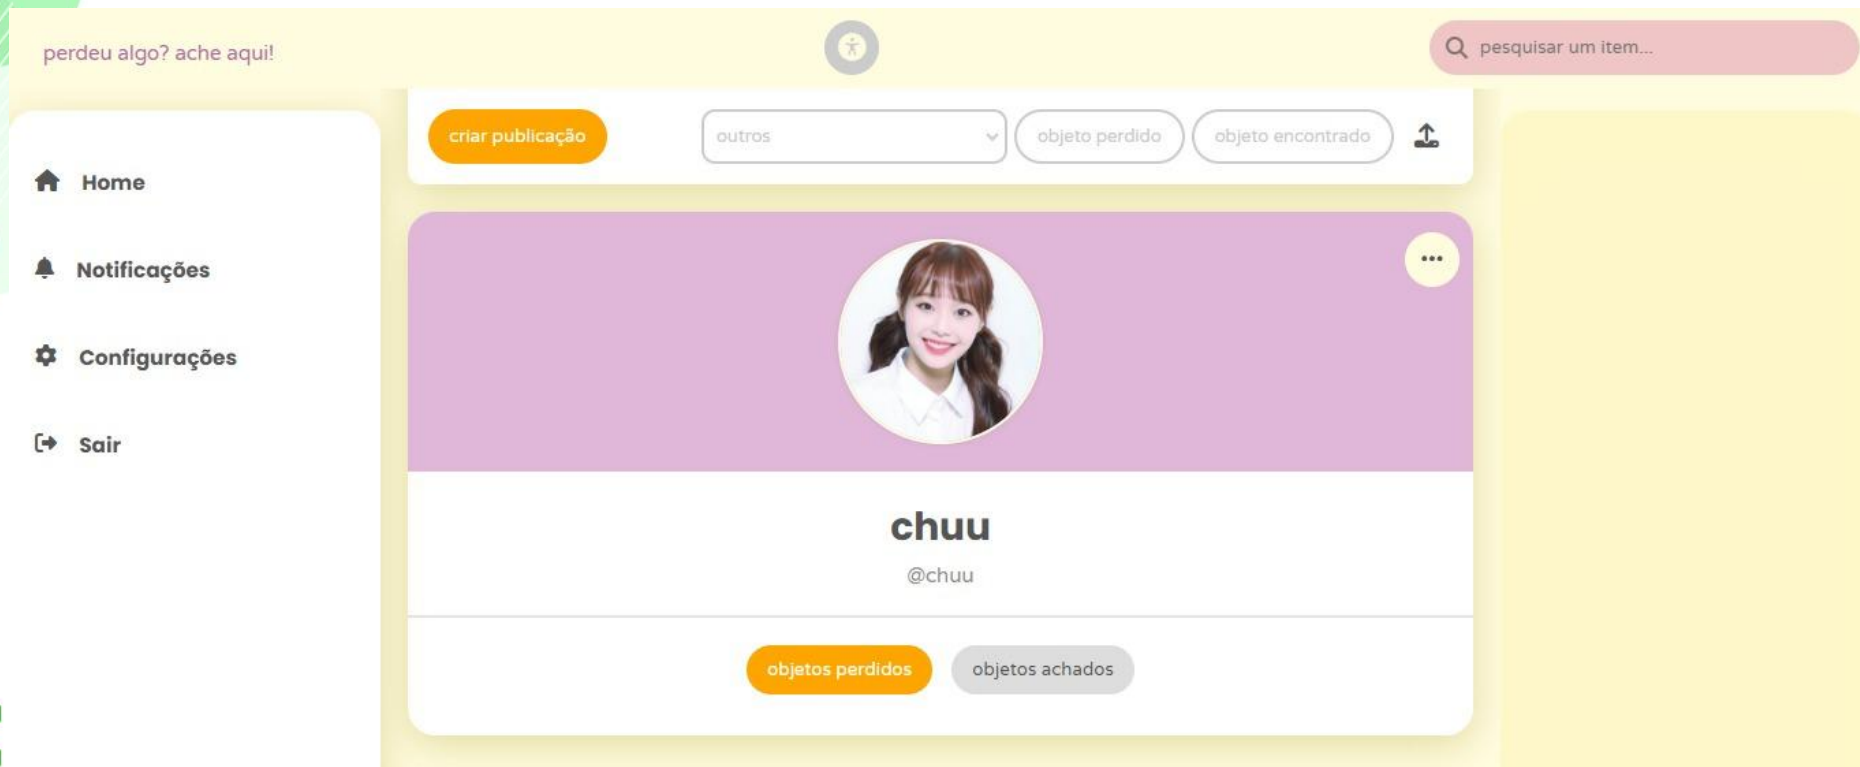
perdeu algo? ache aqui!

pesquisar um item...

Home

Notificações

Configurações

Sair

criar publicação

outros

objeto perdido

objeto encontrado

•••

chuu

@chuu

objetos perdidos

objetos achados